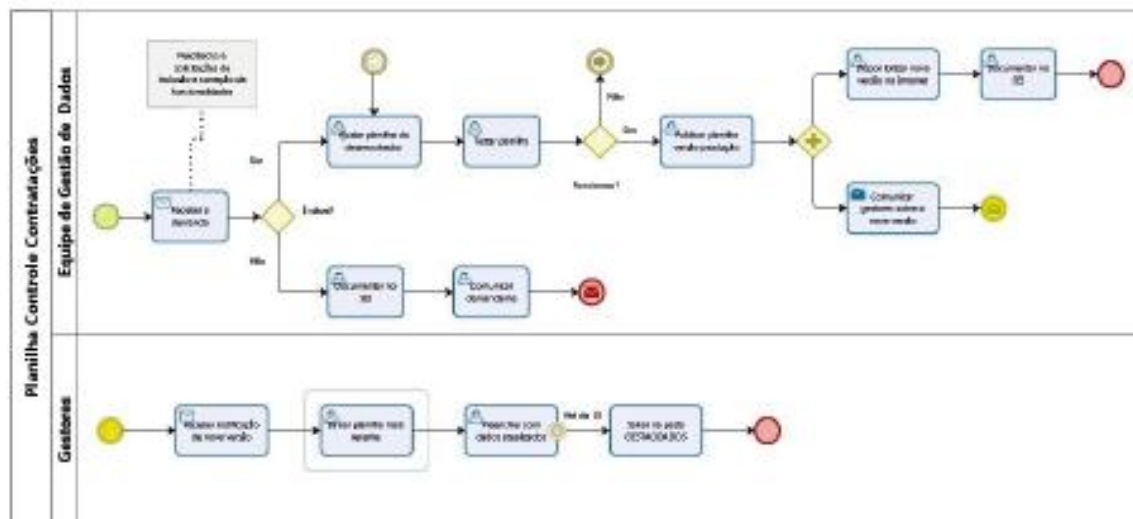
Planilha Controle Contratações

Equipe de Gestão de Dados

Gestores

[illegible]

Receber a demanda

Sim

Viável?

Não

Gerar planilha de desenvolvimento

Testar planilha

Não

Sim

Funcionou?

Publicar planilha versão produção

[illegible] nova versão na Intranet

Documentar no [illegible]

Comunicar gestores sobre a nova versão

Documentar no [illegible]

Comunicar demandante

Receber instrução da nova versão

Enviar planilha nova versão

Preencher com dados atualizados

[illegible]

Salvar na pasta GESTAODADOS